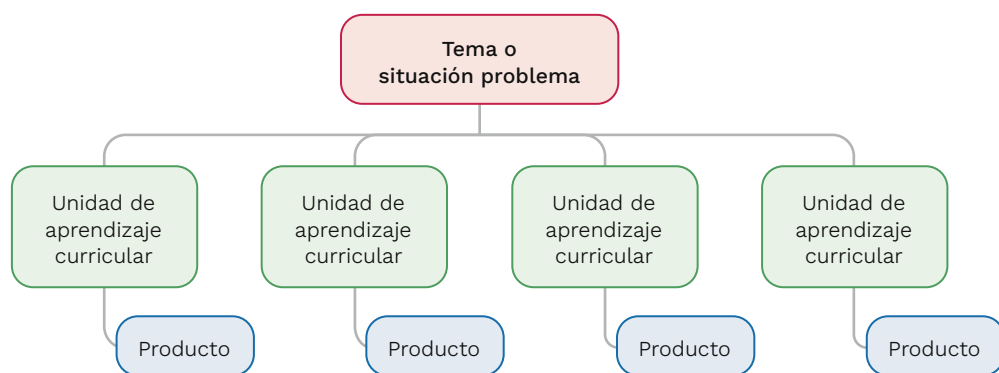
Tema o situación problema

Unidad de aprendizaje curricular

Producto

Unidad de aprendizaje curricular

Producto

Unidad de aprendizaje curricular

Producto

Unidad de aprendizaje curricular

Producto